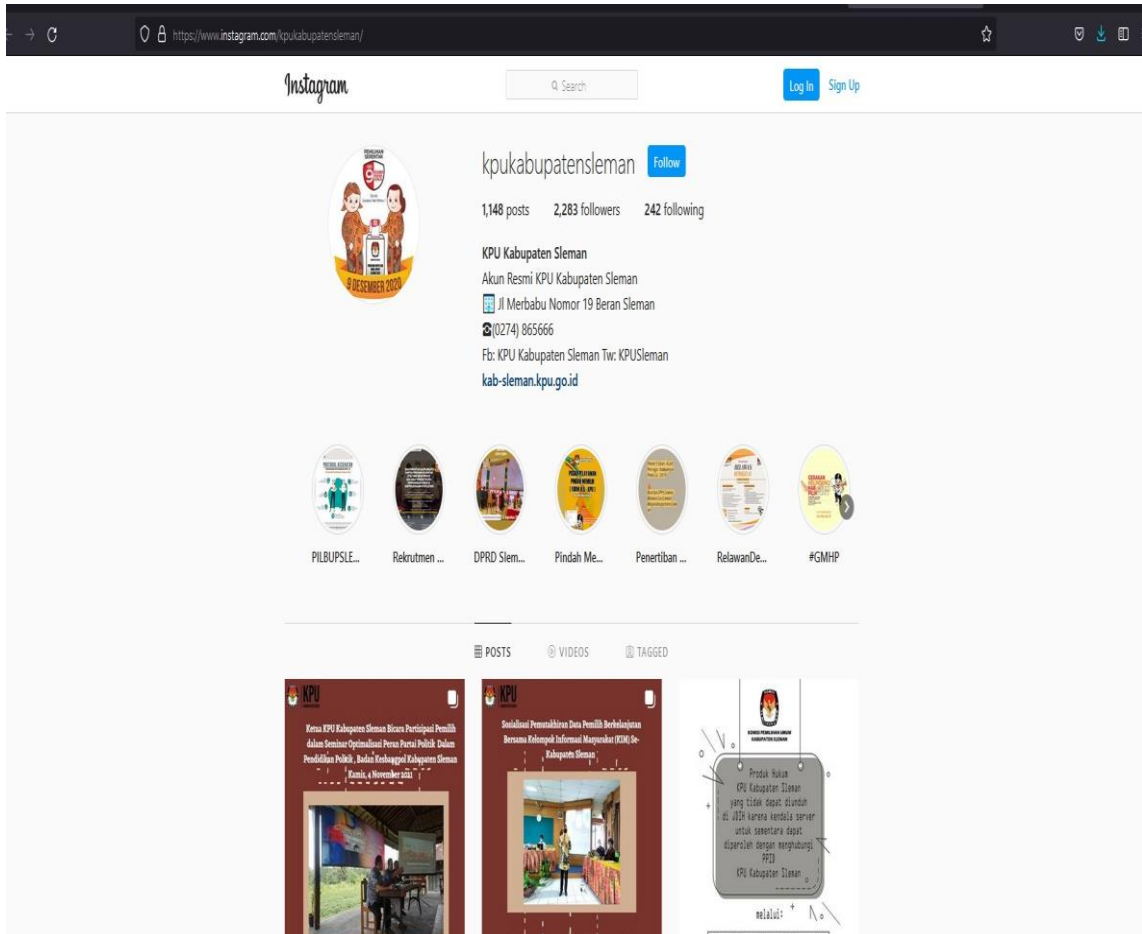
https://www.instagram.com/kpukabupatensleman/

Instagram

Search

Log In Sign Up

9 DESEMBER 2020

kpukabupatensleman Follow

1,148 posts 2,283 followers 242 following

KPU Kabupaten Sleman
Akun Resmi KPU Kabupaten Sleman
Jl Merbabu Nomor 19 Beran Sleman
(0274) 865666
Fb: KPU Kabupaten Sleman Tw: KPUSleman
kab-sleman.kpu.go.id

PILBUPSLE... Rekrutmen ... DPRD Slem... Pindah Me... Penertiban ... RelawanDe... #GMHP

POSTS VIDEOS TAGGED

KPU

Ketua KPU Kabupaten Sleman Bicara Partisipasi Pemilih dalam Seminar Optimalisasi Peran Partai Politik Dalam Pendidikan Politik , Badan Kesbangpol Kabupaten Sleman Kamis, 4 November 2021

KPU

Sosialisasi Pemutakhiran Data Pemilih Berkelanjutan Bersama Kelompok Informasi Masyarakat (KIM) Se-Kabupaten Sleman

KOMISI PEMILIHAN UMUM KABUPATEN SLEMAN

Produk Hukum KPU Kabupaten Sleman yang tidak dapat diunduh di JDIH karena kendala server untuk sementara dapat diperoleh dengan menghubungi PPID KPU Kabupaten Sleman

melalui: